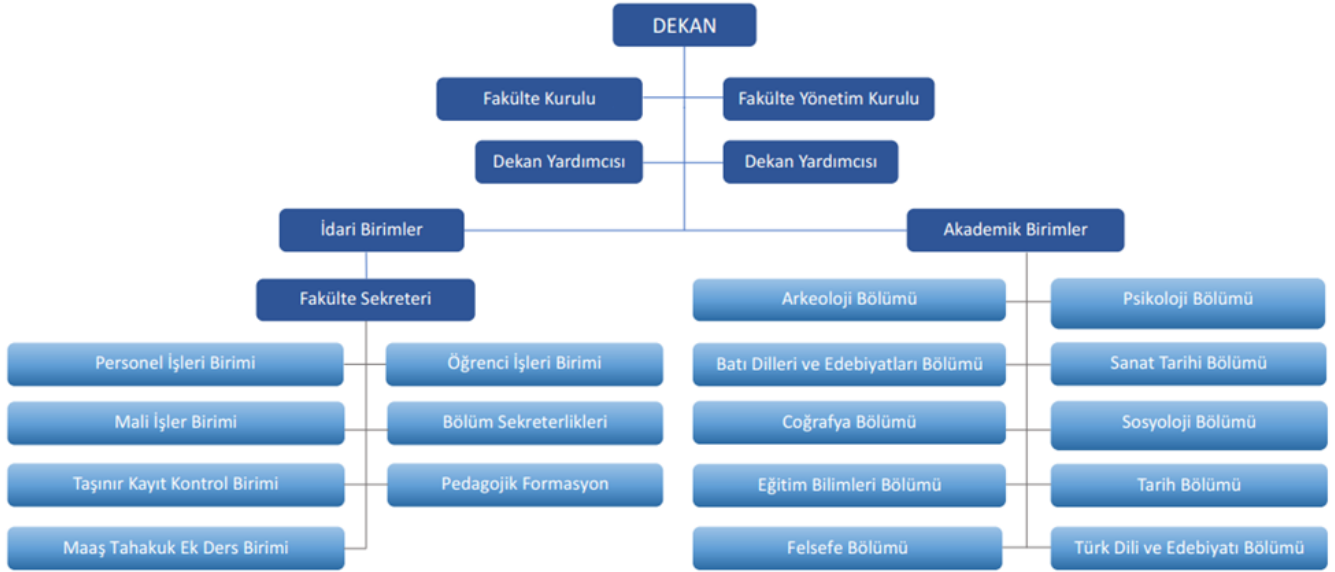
DEKAN

Fakülte Kurulu

Fakülte Yönetim Kurulu

Dekan Yardımcısı

Dekan Yardımcısı

İdari Birimler

Akademik Birimler

Fakülte Sekreteri

Personel İşleri Birimi

Öğrenci İşleri Birimi

Mali İşler Birimi

Bölüm Sekreterlikleri

Taşınır Kayıt Kontrol Birimi

Pedagojik Formasyon

Maaş Tahakuk Ek Ders Birimi

Arkeoloji Bölümü

Psikoloji Bölümü

Batı Dilleri ve Edebiyatları Bölümü

Sanat Tarihi Bölümü

Coğrafya Bölümü

Sosyoloji Bölümü

Eğitim Bilimleri Bölümü

Tarih Bölümü

Felsefe Bölümü

Türk Dili ve Edebiyatı Bölümü